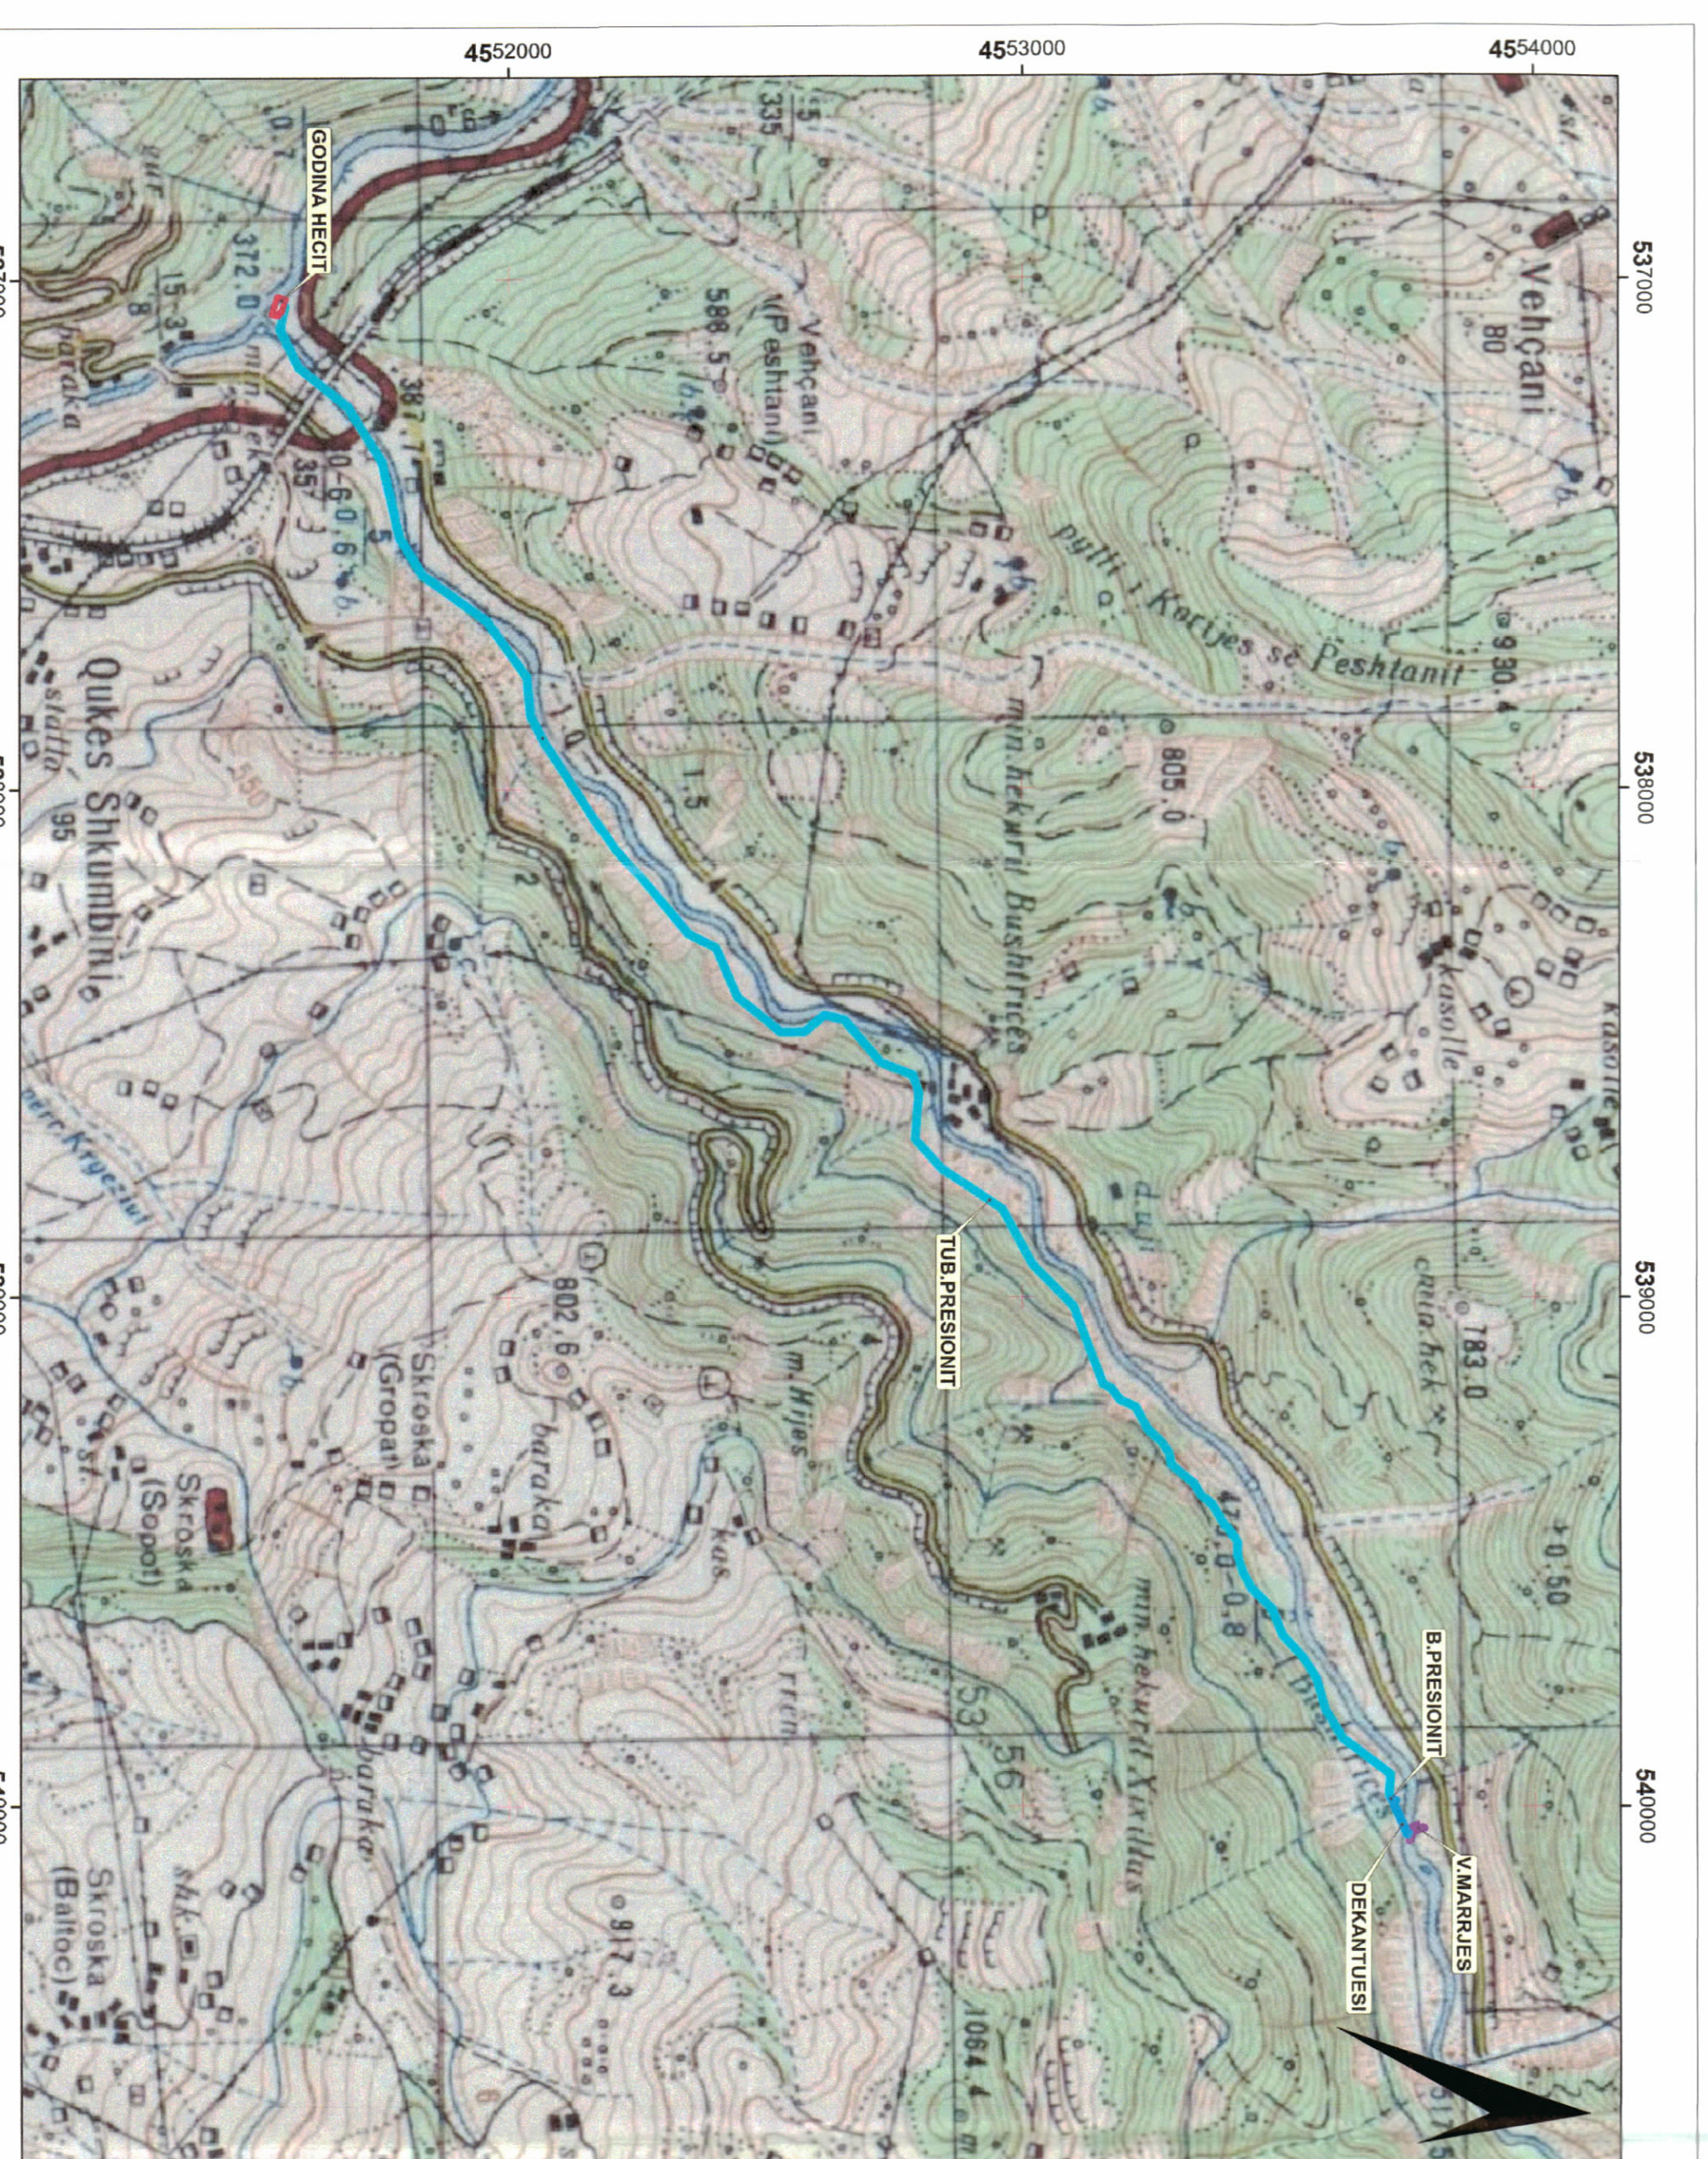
4552000
4553000
4554000
537000
538000
539000
540000
GODINA HECIT
TUB.PRESIONIT
B.PRESIONIT
V.MARRJES
DEKANTUESI
Vehçani
80
Vehçani (Peshtani)
588.5
335
372.0
387
pylli i Korijes së Peshtanit
930.4
805.0
min.hekurit Bushtricës
kasolle
783.0
0.50
min.hekurit Xixillas
1064.4
917.3
802.6
baraka
Skroska (Gropat)
Skroska (Sopot)
Skroska (Balloc)
Qukës Shkumbinit
95
stallë
baraka
m.Hijes
kas.
53 56
gur
baraka